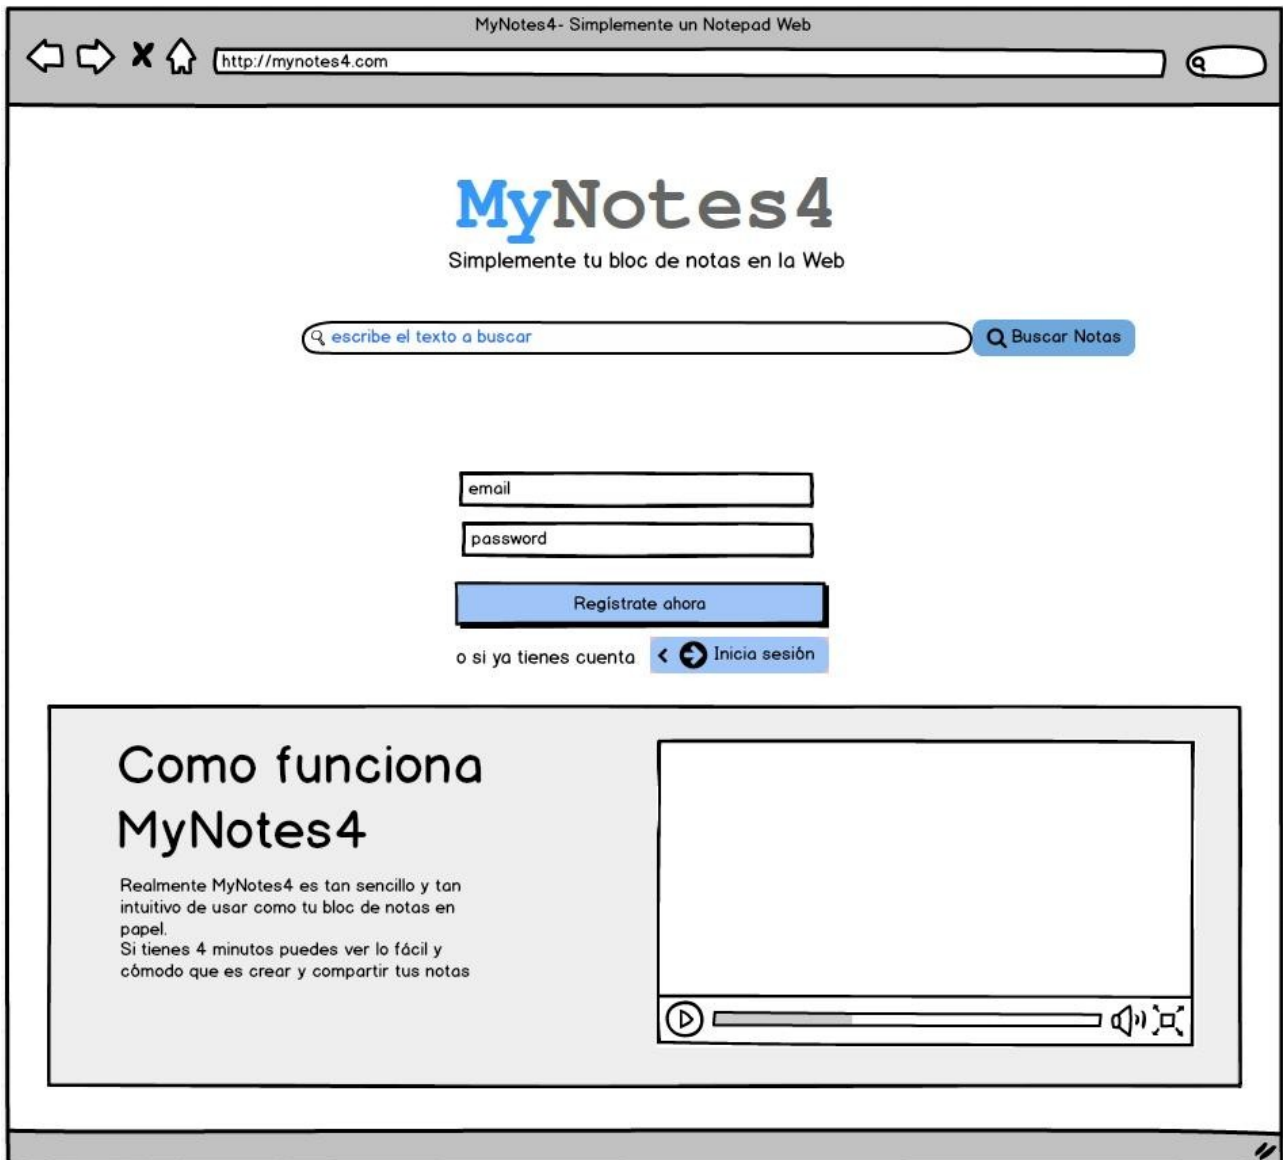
MyNotes4- Simplemente un Notepad Web

http://mynotes4.com

MyNotes4

Simplemente tu bloc de notas en la Web

escribe el texto a buscar

Buscar Notas

email

password

Registrate ahora

o si ya tienes cuenta

Inicia sesión

Como funciona MyNotes4

Realmente MyNotes4 es tan sencillo y tan intuitivo de usar como tu bloc de notas en papel.
Si tienes 4 minutos puedes ver lo fácil y cómodo que es crear y compartir tus notas